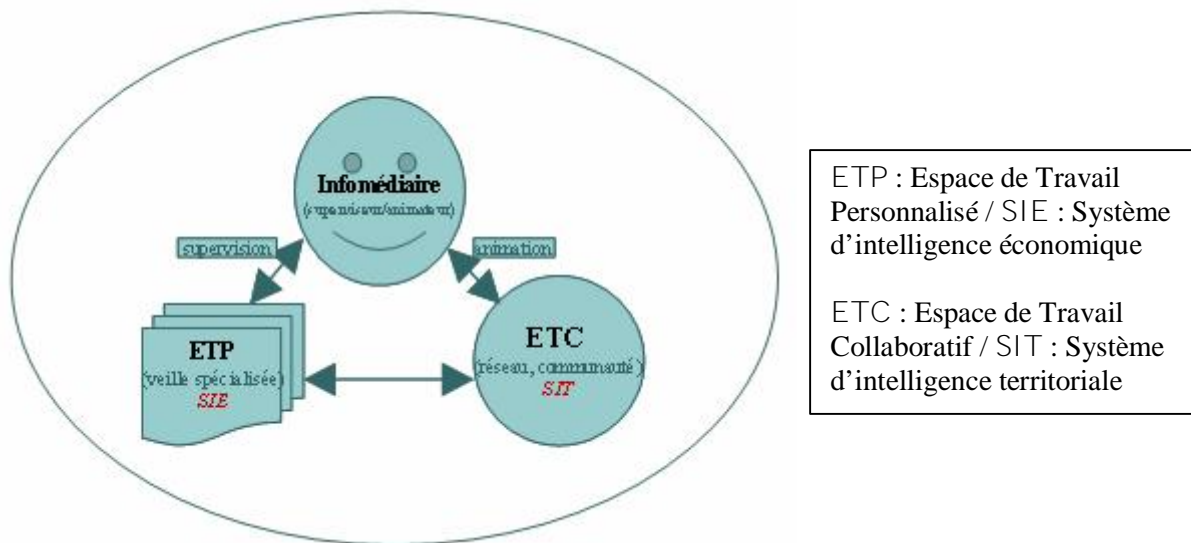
Infomédiaire
(superviseur/animateur)

supervision

animation

ETP
(veille spécialisée)
SIE

ETC
(réseau, communauté)
SIT

ETP : Espace de Travail Personnalisé / SIE : Système d'intelligence économique

ETC : Espace de Travail Collaboratif / SIT : Système d'intelligence territoriale